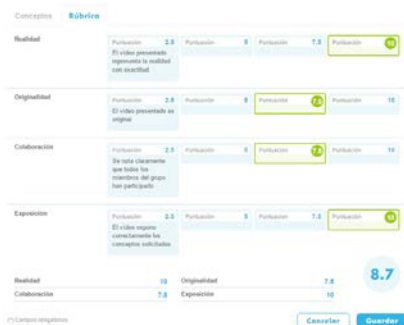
Conceptos Rúbrica

Realidad

| Puntuación 2.5 | Puntuación 5 | Puntuación 7.5 | Puntuación 10 |
|---|---|---|---|
| El vídeo presentado representa la realidad con exactitud | | | |

Originalidad

| Puntuación 2.5 | Puntuación 5 | Puntuación 7.5 | Puntuación 10 |
|---|---|---|---|
| El vídeo presentado es original | | | |

Colaboración

| Puntuación 2.5 | Puntuación 5 | Puntuación 7.5 | Puntuación 10 |
|---|---|---|---|
| Se nota claramente que todos los miembros del grupo han participado | | | |

Exposición

| Puntuación 2.5 | Puntuación 5 | Puntuación 7.5 | Puntuación 10 |
|---|---|---|---|
| El vídeo expone correctamente los conceptos solicitados | | | |

| | | | |
|---|---|---|---|
| Realidad | 10 | Originalidad | 7.5 |
| Colaboración | 7.5 | Exposición | 10 |

8.7

(*) Campos obligatorios

Cancelar Guardar